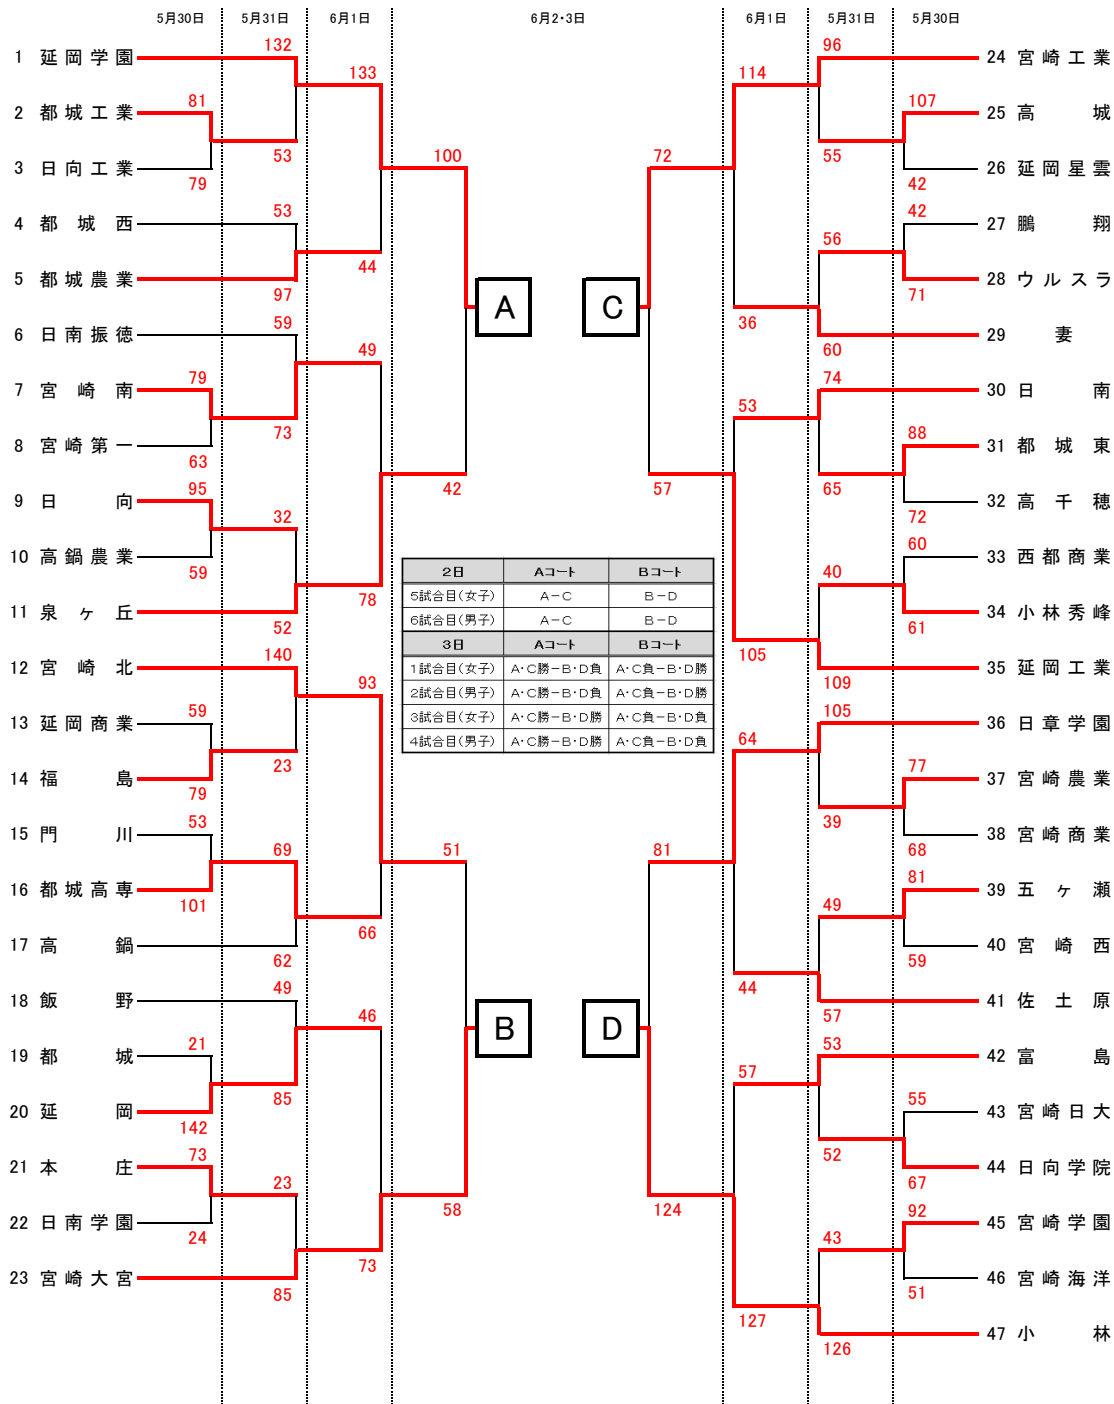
5月30日 5月31日 6月1日 6月2・3日 6月1日 5月31日 5月30日

1 延岡学園
2 都城工業
3 日向工業
4 都城西
5 都城農業
6 日南振徳
7 宮崎南
8 宮崎第一
9 日向
10 高鍋農業
11 泉ヶ丘
12 宮崎北
13 延岡商業
14 福島
15 門川
16 都城高専
17 高鍋
18 飯野
19 都城
20 延岡
21 本庄
22 日南学園
23 宮崎大宮

132 81 53 79 133 100 53 97 44 59 79 73 63 49 95 32 59 42 52 78 140 59 23 79 93 53 69 101 51 66 62 49 21 142 46 85 73 23 24 58 85 73

A B C D

24 宮崎工業
25 高城
26 延岡星雲
27 鵬翔
28 ウルスラ
29 妻
30 日南
31 都城東
32 高千穂
33 西都商業
34 小林秀峰
35 延岡工業
36 日章学園
37 宮崎農業
38 宮崎商業
39 五ヶ瀬
40 宮崎西
41 佐土原
42 富島
43 宮崎日大
44 日向学院
45 宮崎学園
46 宮崎海洋
47 小林

96 114 107 55 72 42 42 56 36 71 60 74 53 88 57 65 72 60 40 61 105 109 105 64 77 39 68 81 81 49 59 44 57 53 57 55 52 67 124 92 43 51 127 126

| 2日 | Aコート | Bコート |
|---|---|---|
| 5試合目(女子) | A－C | B－D |
| 6試合目(男子) | A－C | B－D |
| 3日 | Aコート | Bコート |
| 1試合目(女子) | A・C勝－B・D負 | A・C負－B・D勝 |
| 2試合目(男子) | A・C勝－B・D負 | A・C負－B・D勝 |
| 3試合目(女子) | A・C勝－B・D勝 | A・C負－B・D負 |
| 4試合目(男子) | A・C勝－B・D勝 | A・C負－B・D負 |